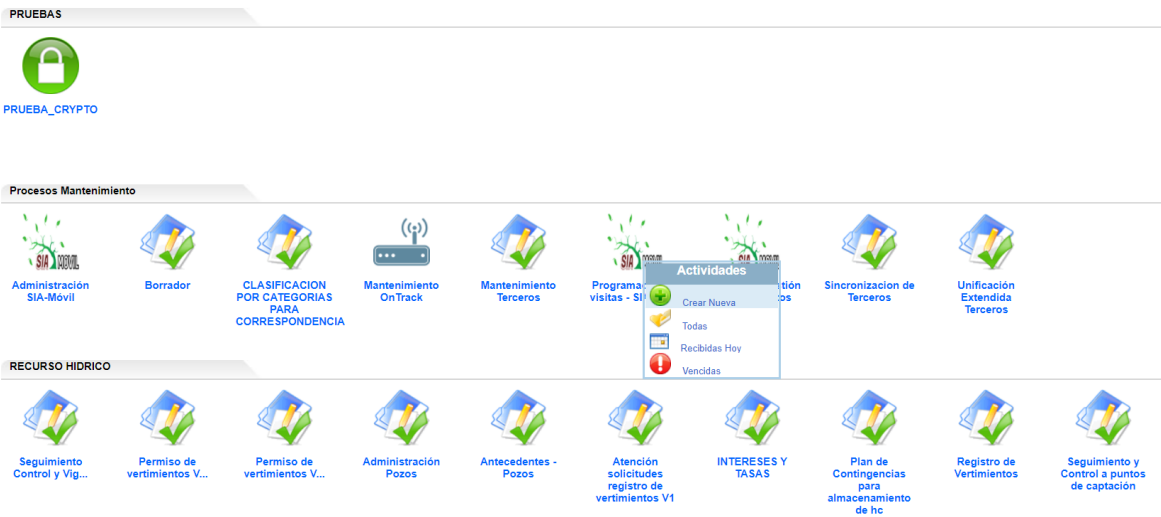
PRUEBAS

PRUEBA_CRYPTO

Procesos Mantenimiento

SIA MOVIL

Administración SIA-Móvil

Borrador

CLASIFICACION POR CATEGORIAS PARA CORRESPONDENCIA

Mantenimiento OnTrack

Mantenimiento Terceros

SIA

Programa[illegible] visitas - SI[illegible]

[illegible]ntión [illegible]os

Actividades

Crear Nueva

Todas

Recibidas Hoy

Vencidas

Sincronizacion de Terceros

Unificación Extendida Terceros

RECURSO HIDRICO

Seguimiento Control y Vig...

Permiso de vertimientos V...

Permiso de vertimientos V...

Administración Pozos

Antecedentes - Pozos

Atención solicitudes registro de vertimientos V1

INTERESES Y TASAS

Plan de Contingencias para almacenamiento de hc

Registro de Vertimientos

Seguimiento y Control a puntos de captación